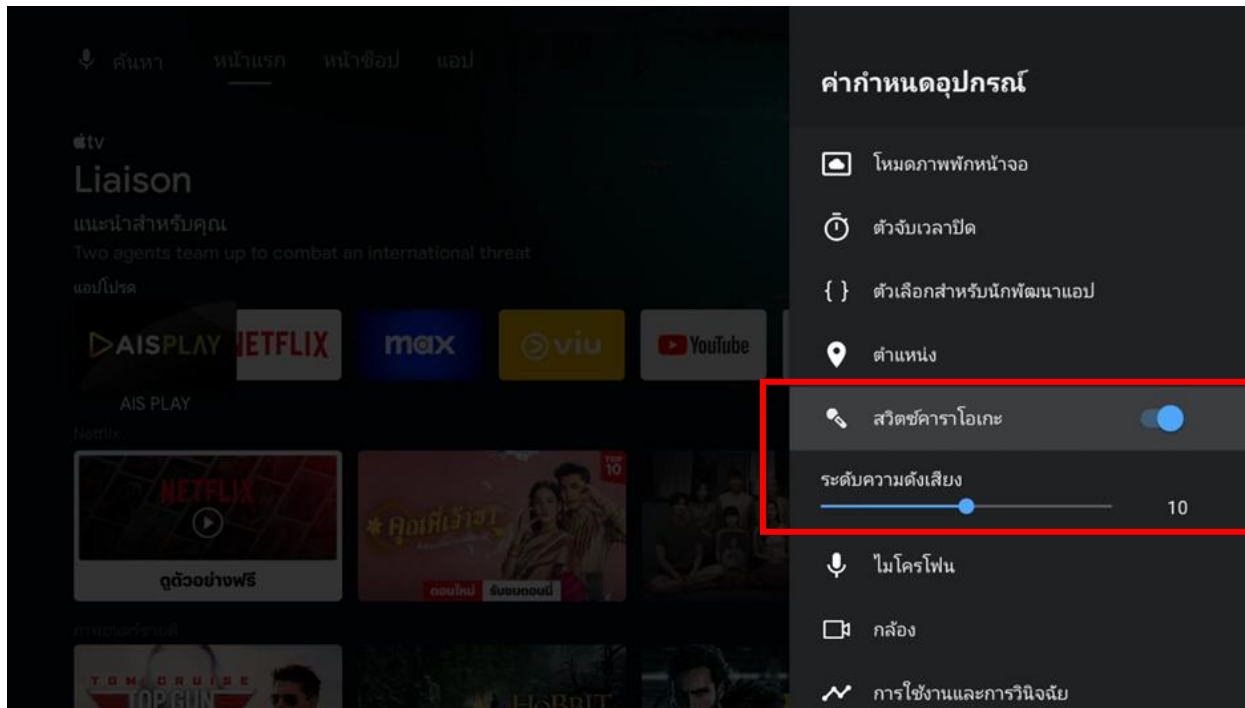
ค้นหา หน้าแรก หน้าช็อป แอป

tv
Liaison
แนะนำสำหรับคุณ
Two agents team up to combat an international threat
แอปโปรด

AISPLAY NETFLIX max viu YouTube
AIS PLAY
Netflix

NETFLIX
ดูตัวอย่างฟรี

TOP 10
คุณพี่เจ้าขา
ตอนใหม่ รับชมตอนนี้

TOM CRUISE TOP GUN
HOBBIT

ค่ากำหนดอุปกรณ์
โหมดภาพพักหน้าจอ
ตัวจับเวลาปิด
ตัวเลือกสำหรับนักพัฒนาแอป
ตำแหน่ง
สวิตช์คาราโอเกะ
ระดับความดังเสียง
10
ไมโครโฟน
กล้อง
การใช้งานและการวินิจฉัย